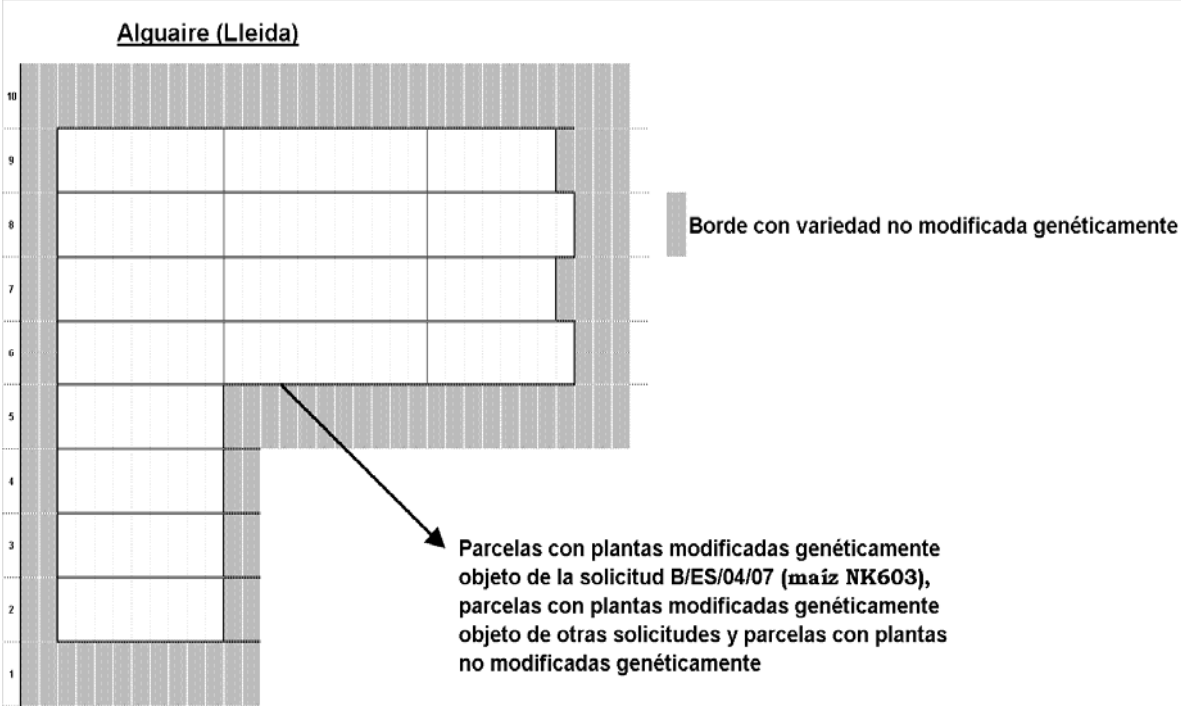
Alguaire (Lleida)

10
9
8
7
6
5
4
3
2
1

Borde con variedad no modificada genéticamente

Parcelas con plantas modificadas genéticamente objeto de la solicitud B/ES/04/07 (maíz NK603), parcelas con plantas modificadas genéticamente objeto de otras solicitudes y parcelas con plantas no modificadas genéticamente